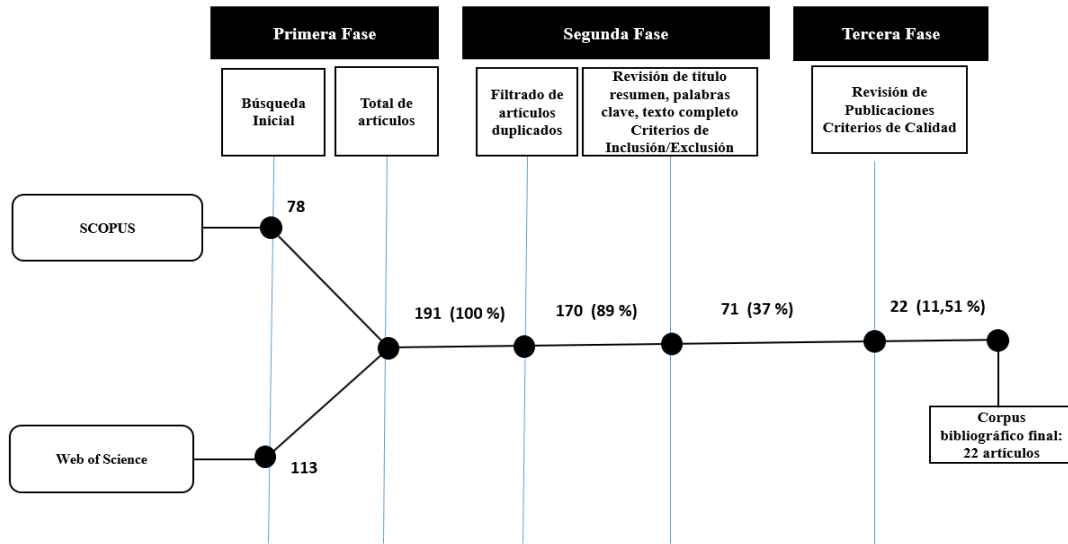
Primera Fase

Segunda Fase

Tercera Fase

Búsqueda Inicial

Total de artículos

Filtrado de artículos duplicados

Revisión de título resumen, palabras clave, texto completo Criterios de Inclusión/Exclusión

Revisión de Publicaciones Criterios de Calidad

SCOPUS

78

191 (100 %)

170 (89 %)

71 (37 %)

22 (11,51 %)

Web of Science

113

Corpus bibliográfico final: 22 artículos